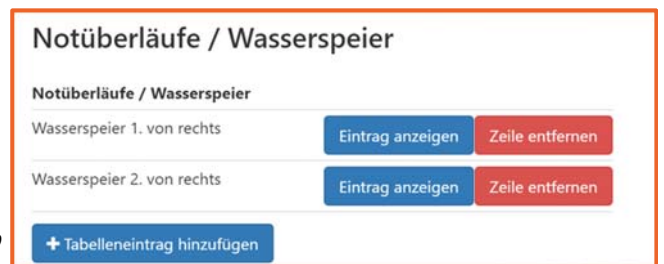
Notüberläufe / Wasserspeier

Notüberläufe / Wasserspeier

| | | |
|---|---|---|
| Wasserspeier 1. von rechts | Eintrag anzeigen | Zeile entfernen |
| Wasserspeier 2. von rechts | Eintrag anzeigen | Zeile entfernen |

+ Tabelleneintrag hinzufügen